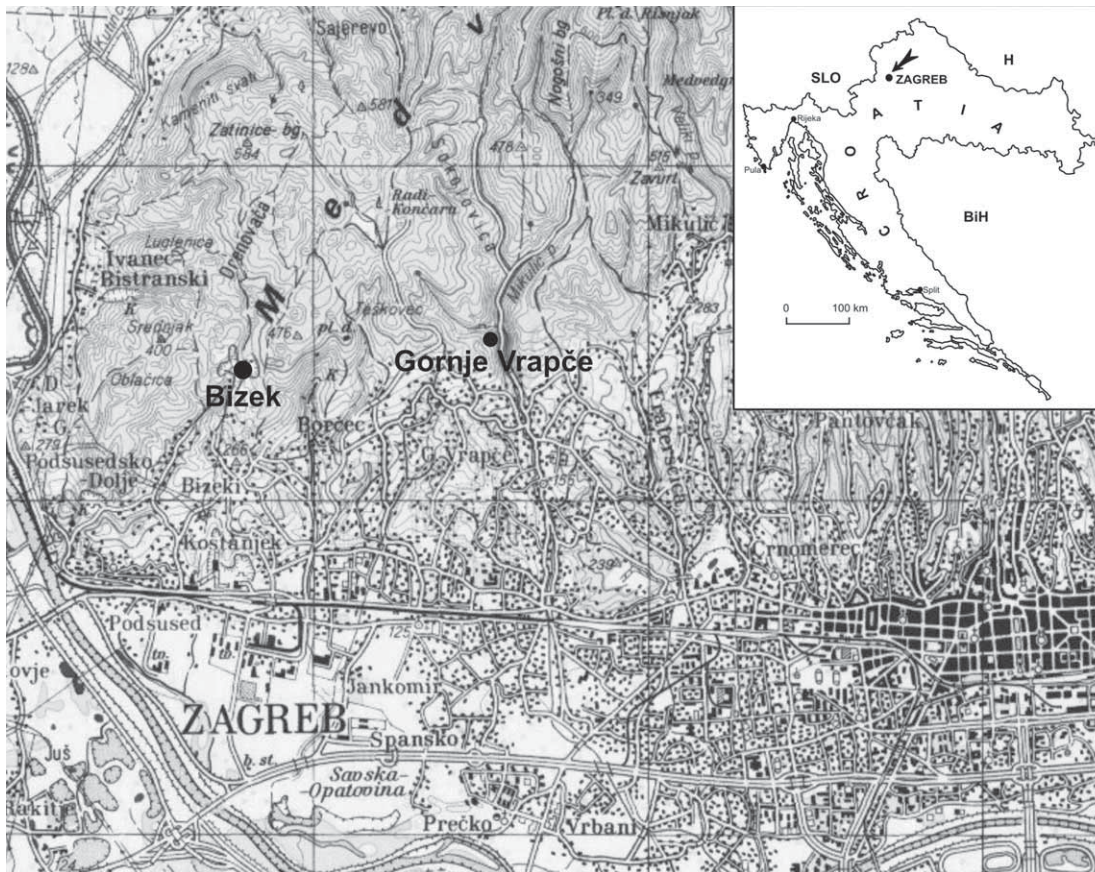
Sajerevo
Pl. d. Risnjak
Kamenin svak
Zatinice bg
584
581
Nogošni bg
349
Medvedgr
478
515
Zavrti
Sokolovica
Radi Končara
Luglenica
Ivanec Bistranski
Oremovača
M
e
d
v
Mikulić
Mikulić p.
Srednjak
400
Teškovec
pl. d.
476
283
Gornje Vrapče
Oblačica
Bizek
D
Jarek
G.
279
Borčec
Podsusedsko Dolje
Bizeki
G. Vrapče
Pantovčak
Kostanjek
239
Črnomerec
Podsused
125
Jankomir
ovje
ZAGREB
Španjsko
Juš
h. st.
Savska-Opatovina
Rakitje
Prečko
Vrbani
SLO
ZAGREB
H
Rijeka
Pula
C
R
O
A
T
I
A
BiH
0
100 km
Split